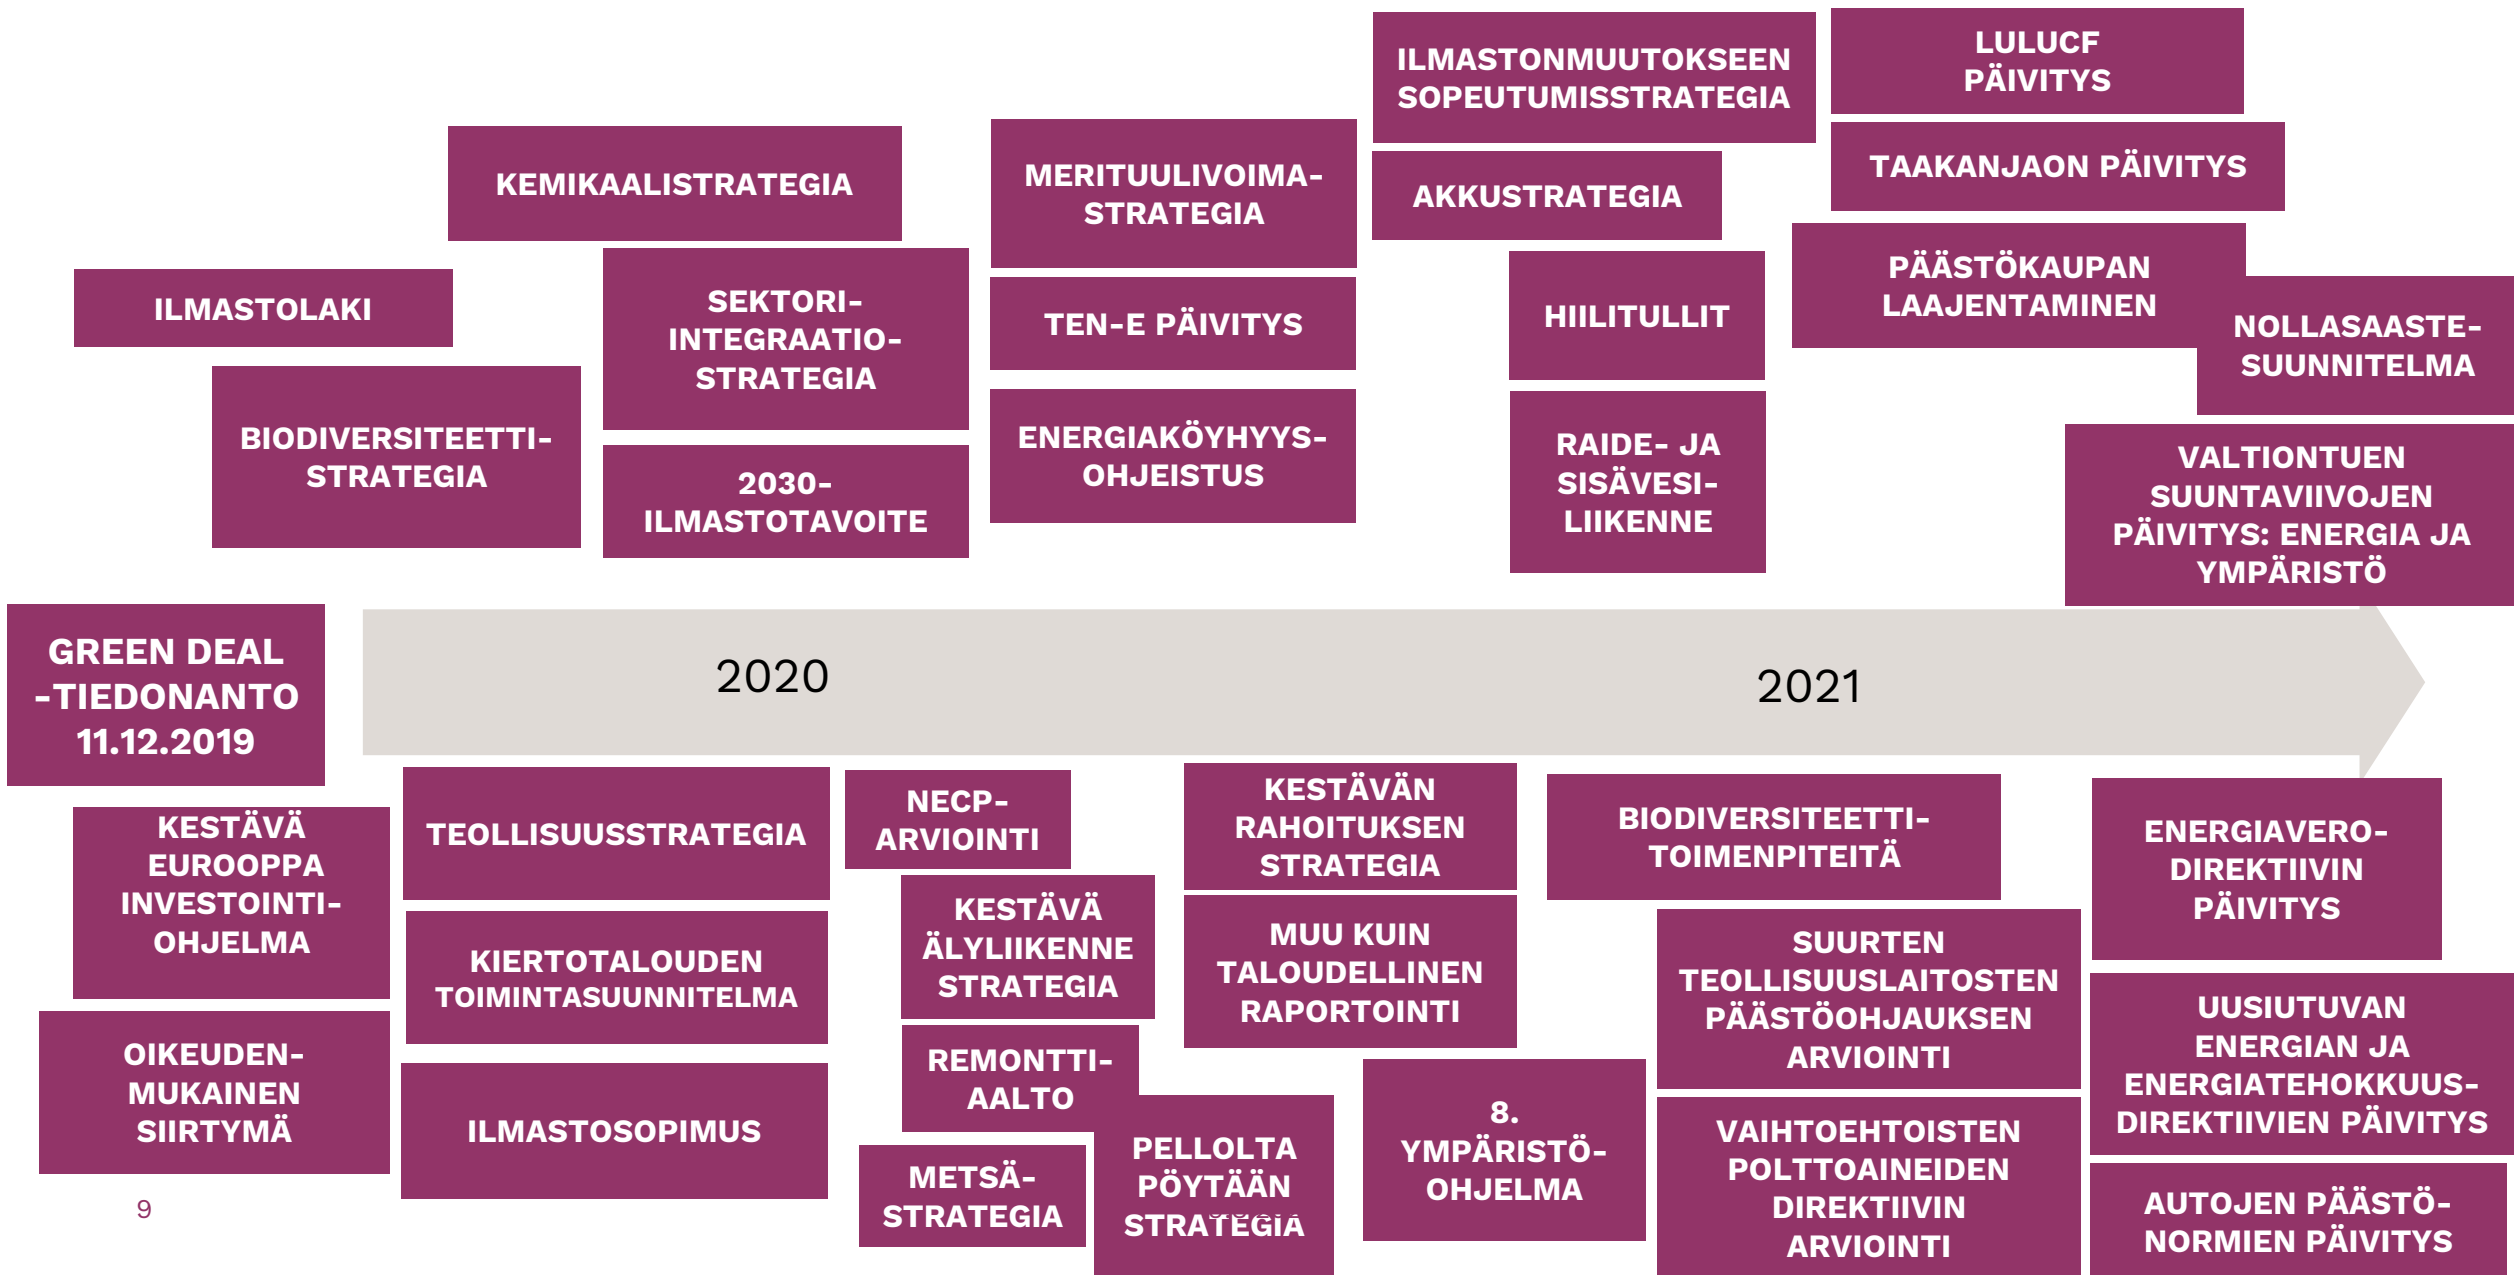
ILMASTONMUUTOKSEEN SOPEUTUMISSTRATEGIA

LULUCF PÄIVITYS

TAAKANJAON PÄIVITYS

KEMIKAALISTRATEGIA

MERITUULIVOIMA-STRATEGIA

AKKUSTRATEGIA

PÄÄSTÖKAUPAN LAAJENTAMINEN

ILMASTOLAKI

SEKTORI-INTEGRAATIO-STRATEGIA

TEN-E PÄIVITYS

HIILITULLIT

NOLLASAASTE-SUUNNITELMA

BIODIVERSITEETTI-STRATEGIA

ENERGIAKÖYHYYS-OHJEISTUS

RAIDE- JA SISÄVESI-LIIKENNE

2030-ILMASTOTAVOITE

VALTIONTUEN SUUNTAVIIVOJEN PÄIVITYS: ENERGIA JA YMPÄRISTÖ

GREEN DEAL -TIEDONANTO 11.12.2019

2020

2021

KESTÄVÄ EUROOPPA INVESTOINTI-OHJELMA

TEOLLISUUSSTRATEGIA

NECP-ARVIOINTI

KESTÄVÄN RAHOITUKSEN STRATEGIA

BIODIVERSITEETTI-TOIMENPITEITÄ

ENERGIAVERO-DIREKTIIVIN PÄIVITYS

KESTÄVÄ ÄLYLIIKENNE STRATEGIA

MUU KUIN TALOUDELLINEN RAPORTOINTI

KIERTOTALOUDEN TOIMINTASUUNNITELMA

SUURTEN TEOLLISUUSLAITOSTEN PÄÄSTÖOHJAUKSEN ARVIOINTI

OIKEUDEN-MUKAINEN SIIRTYMÄ

REMONTTI-AALTO

UUSIUTUVAN ENERGIAN JA ENERGIATEHOKKUUS-DIREKTIIVIEN PÄIVITYS

ILMASTOSOPIMUS

PELLOLTA PÖYTÄÄN STRATEGIA

8. YMPÄRISTÖ-OHJELMA

VAIHTOEHTOISTEN POLTTOAINEIDEN DIREKTIIVIN ARVIOINTI

METSÄ-STRATEGIA

AUTOJEN PÄÄSTÖ-NORMIEN PÄIVITYS

9